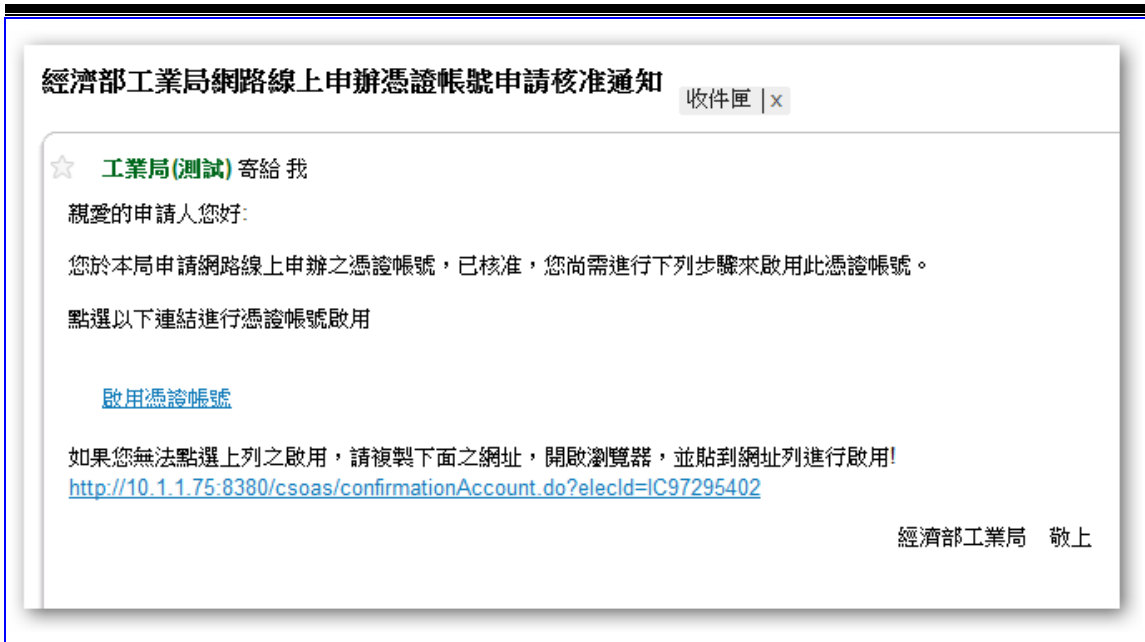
經濟部工業局網路線上申辦憑證帳號申請核准通知 收件匣 | x

工業局(測試) 寄給 我

親愛的申請人您好:

您於本局申請網路線上申辦之憑證帳號，已核准，您尚需進行下列步驟來啟用此憑證帳號。

點選以下連結進行憑證帳號啟用

啟用憑證帳號

如果您無法點選上列之啟用，請複製下面之網址，開啟瀏覽器，並貼到網址列進行啟用!
http://10.1.1.75:8380/csoas/confirmationAccount.do?elecId=IC97295402

經濟部工業局 敬上